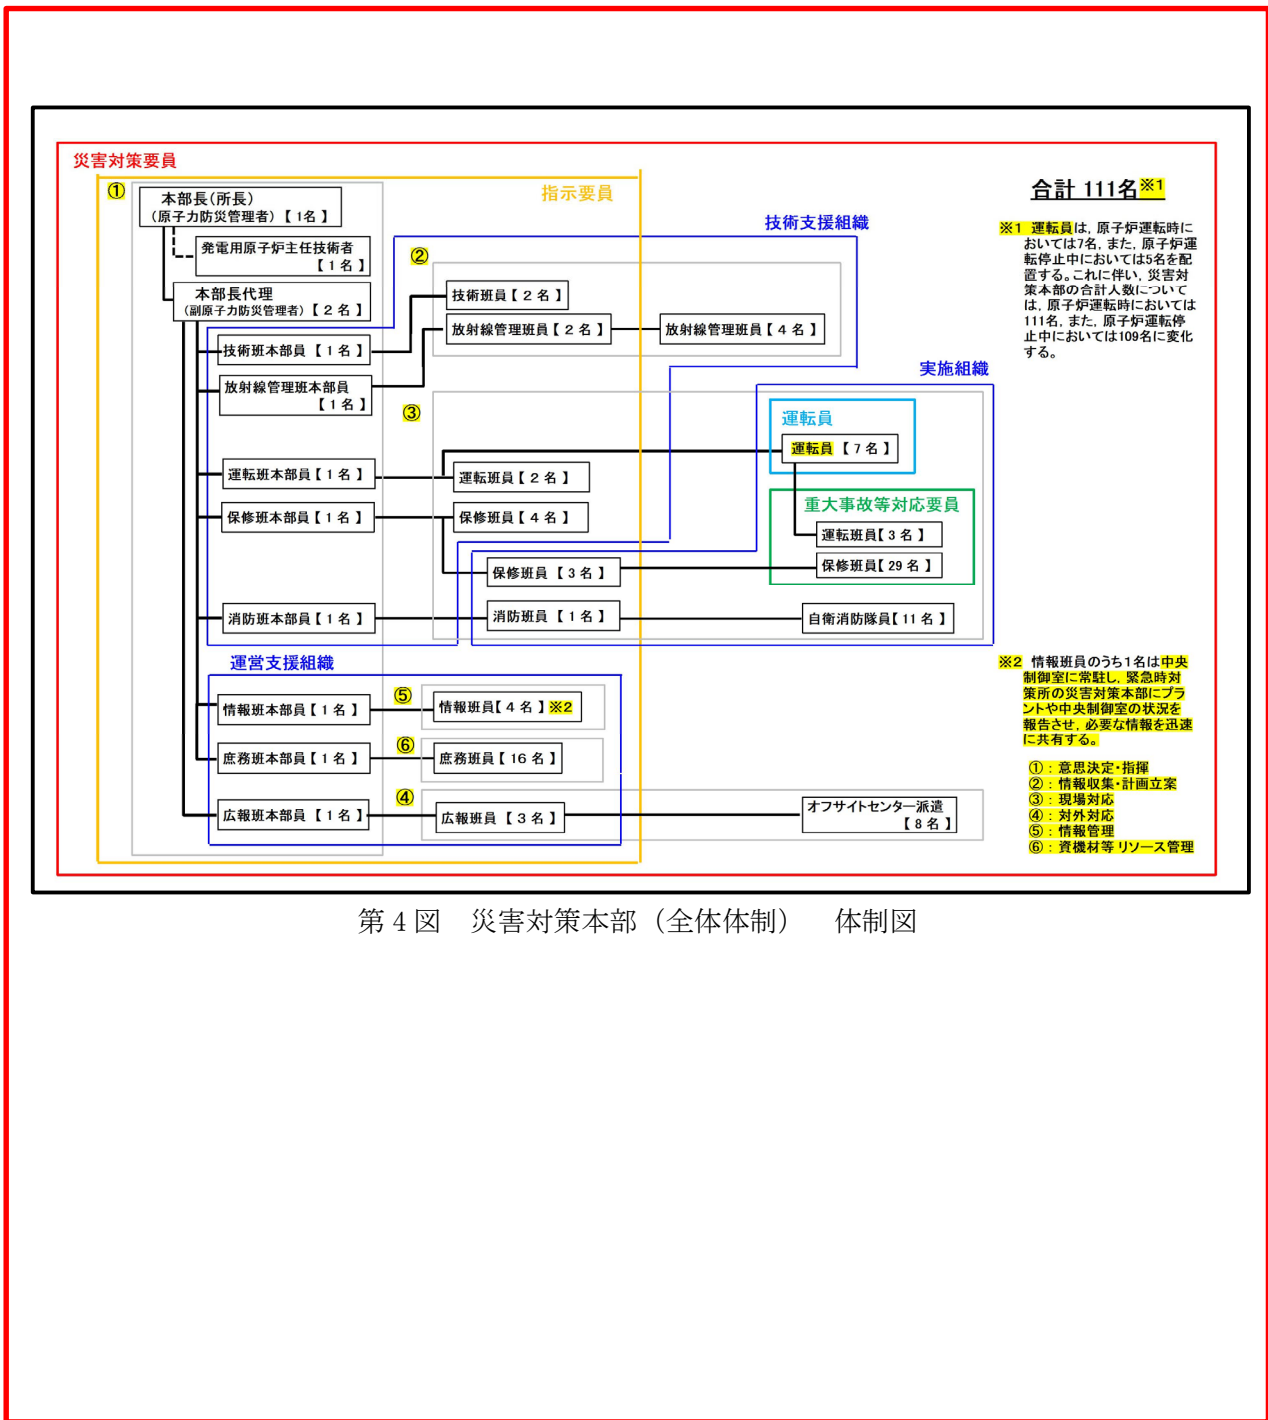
災害対策要員

①

本部長（所長）
（原子力防災管理者）【1名】

指示要員

発電用原子炉主任技術者
【1名】

本部長代理
（副原子力防災管理者）【2名】

技術班本部員【1名】

放射線管理班本部員
【1名】

運転班本部員【1名】

保修班本部員【1名】

消防班本部員【1名】

技術支援組織

②

技術班員【2名】

放射線管理班員【2名】

放射線管理班員【4名】

③

実施組織

運転員

運転員【7名】

運転班員【2名】

保修班員【4名】

重大事故等対応要員

運転班員【3名】

保修班員【3名】

保修班員【29名】

消防班員【1名】

自衛消防隊員【11名】

運営支援組織

情報班本部員【1名】

⑤

情報班員【4名】※2

庶務班本部員【1名】

⑥

庶務班員【16名】

④

広報班本部員【1名】

広報班員【3名】

オフサイトセンター派遣
【8名】

合計 111名※1

※1 運転員は，原子炉運転時においては7名，また，原子炉運転停止中においては5名を配置する。これに伴い，災害対策本部の合計人数については，原子炉運転時においては111名，また，原子炉運転停止中においては109名に変化する。

※2 情報班員のうち1名は中央制御室に常駐し，緊急時対策所の災害対策本部にプラントや中央制御室の状況を報告させ，必要な情報を迅速に共有する。

①：意思決定・指揮
②：情報収集・計画立案
③：現場対応
④：対外対応
⑤：情報管理
⑥：資機材等リソース管理

第4図　災害対策本部（全体体制）　体制図